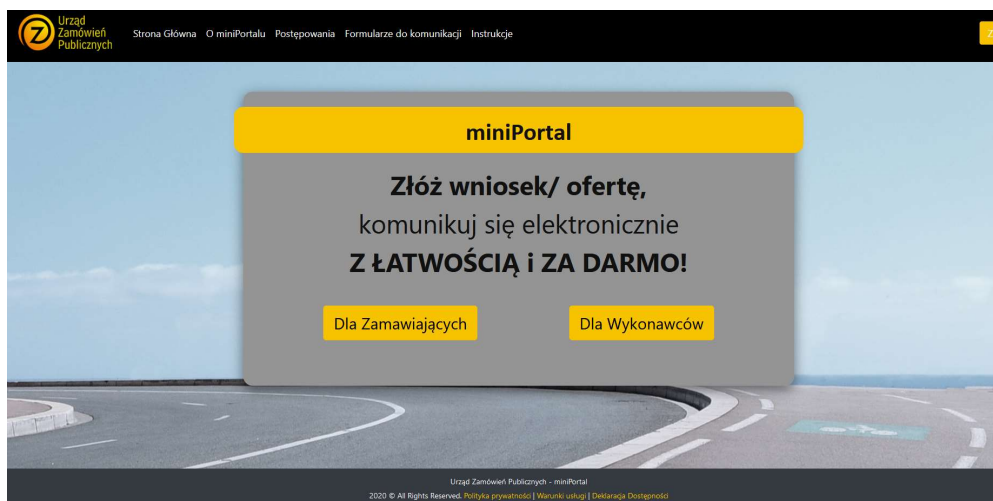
Z Urząd Zamówień Publicznych

Strona Główna O miniPortalu Postępowania Formularze do komunikacji Instrukcje

Z

miniPortal

Złóż wniosek/ ofertę,
komunikuj się elektronicznie
Z ŁATWOŚCIĄ i ZA DARMO!

Dla Zamawiających Dla Wykonawców

Urząd Zamówień Publicznych - miniPortal
2020 © All Rights Reserved. Polityka prywatności | Warunki usługi | Deklaracja Dostępności